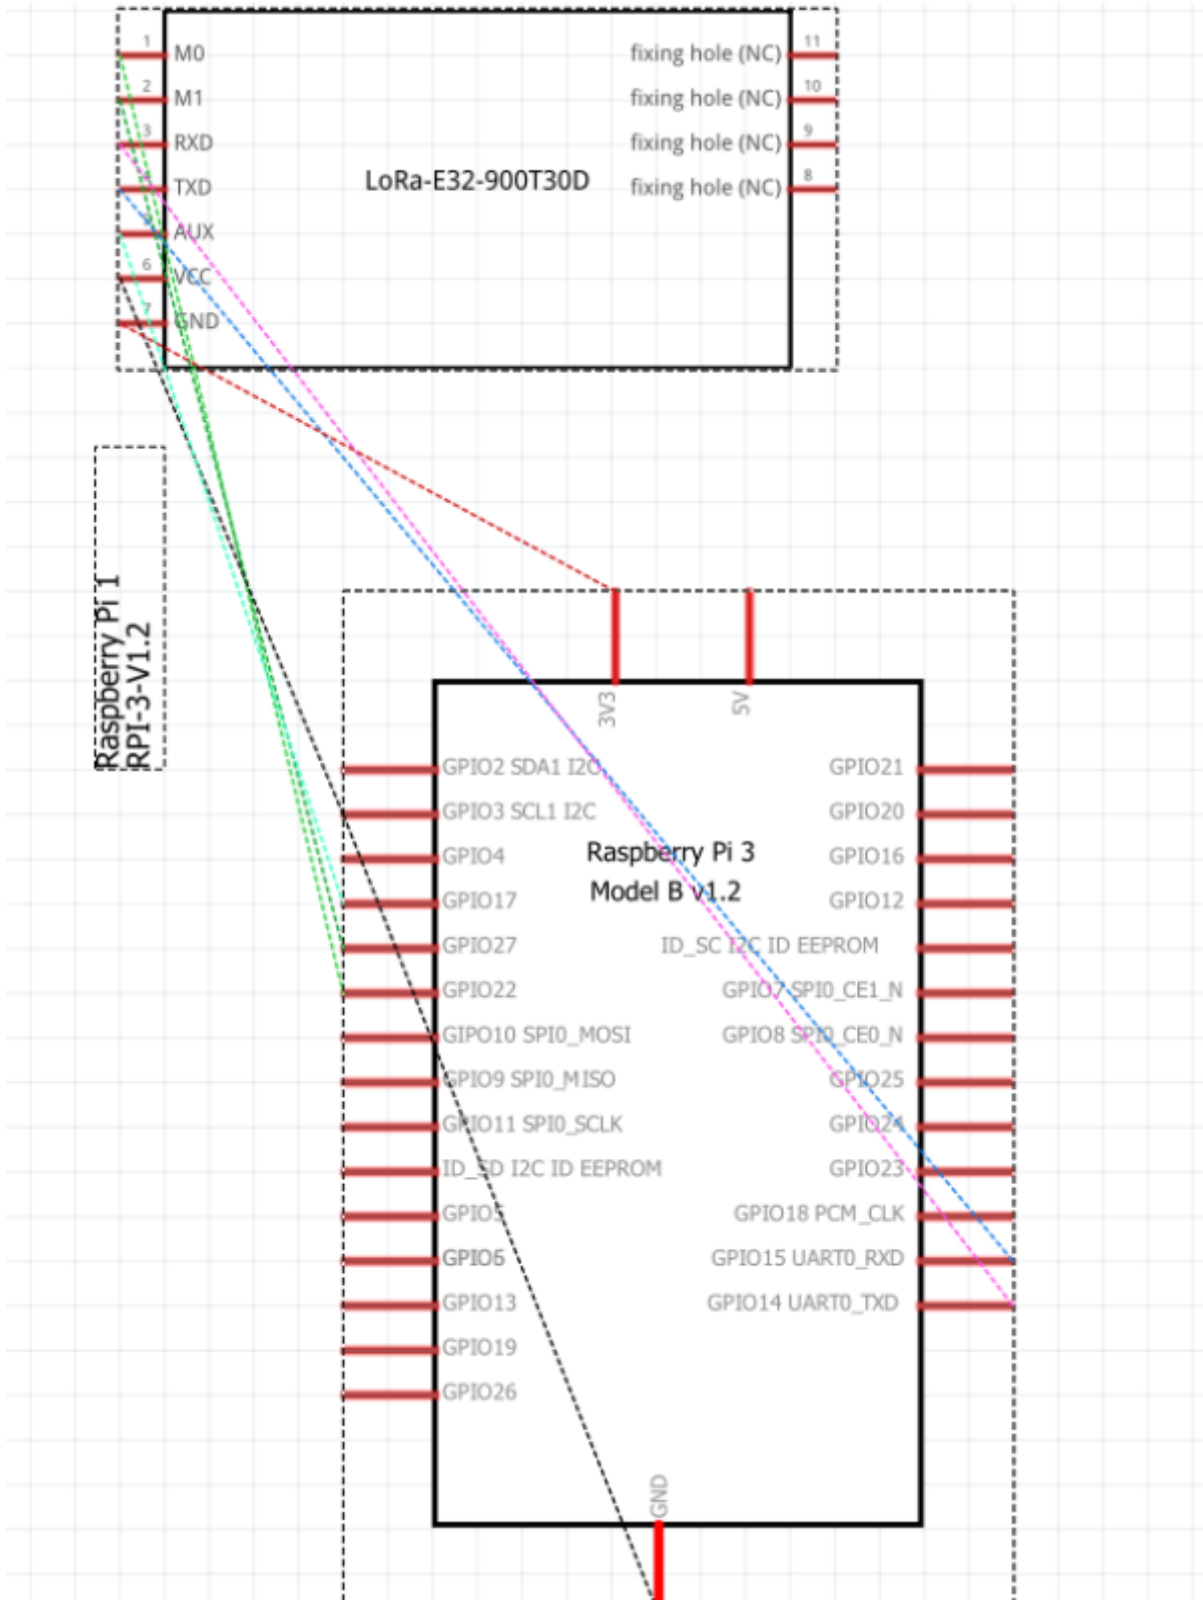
1 M0
2 M1
3 RXD
4 TXD
5 AUX
6 VCC
7 GND

LoRa-E32-900T30D

fixing hole (NC) 11
fixing hole (NC) 10
fixing hole (NC) 9
fixing hole (NC) 8

Raspberry Pi 1
RPI-3-V1.2

3V3
5V

Raspberry Pi 3
Model B v1.2

GPIO2 SDA1 I2C
GPIO3 SCL1 I2C
GPIO4
GPIO17
GPIO27
GPIO22
GIPO10 SPI0_MOSI
GPIO9 SPI0_MISO
GPIO11 SPI0_SCLK
ID_SD I2C ID EEPROM
GPIO5
GPIO6
GPIO13
GPIO19
GPIO26

GPIO21
GPIO20
GPIO16
GPIO12
ID_SC I2C ID EEPROM
GPIO7 SPI0_CE1_N
GPIO8 SPI0_CE0_N
GPIO25
GPIO24
GPIO23
GPIO18 PCM_CLK
GPIO15 UART0_RXD
GPIO14 UART0_TXD

GND